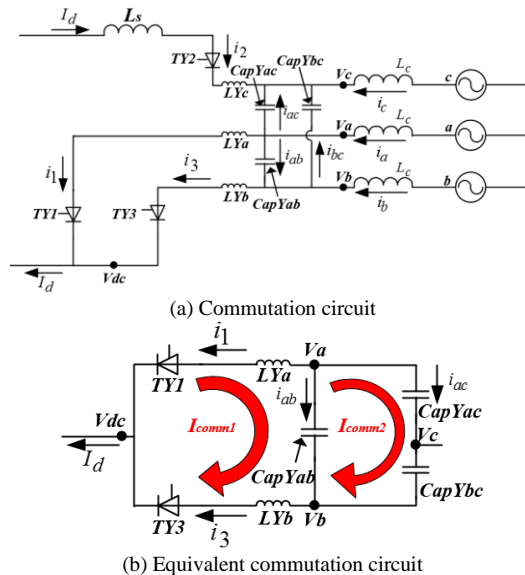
$I_d$
$L_s$
$i_2$
TY2
CapYac
CapYbc
LYc
Vc
$L_c$
c
$i_c$
$i_{ac}$
LYa
Va
$L_c$
a
$i_{ab}$
$i_{bc}$
$i_a$
$i_1$
$i_3$
LYb
Vb
$L_c$
b
CapYab
$i_b$
TY1
TY3
Vdc
$I_d$

(a) Commutation circuit

$i_1$
Va
TY1
LYa
$i_{ac}$
$i_{ab}$
Vdc
$I_{comm1}$
$I_{comm2}$
CapYac
Vc
$I_d$
CapYab
CapYbc
TY3
LYb
Vb
$i_3$

(b) Equivalent commutation circuit